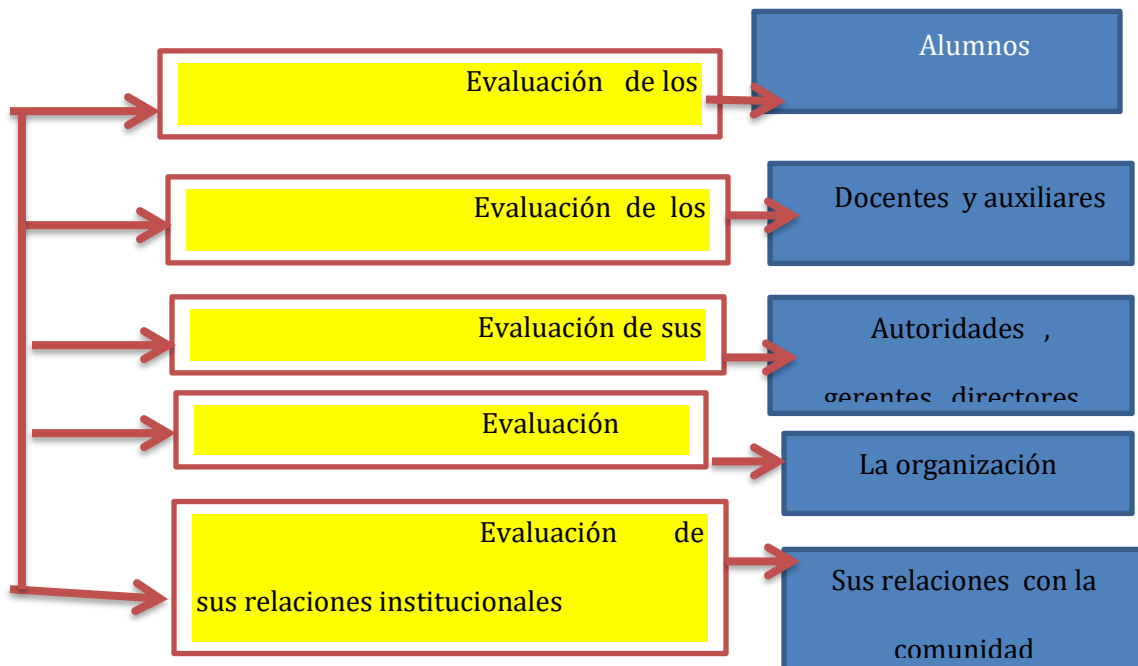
Evaluación de los

Alumnos

Evaluación de los

Docentes y auxiliares

Evaluación de sus

Autoridades ,

gerentes directores

Evaluación

La organización

Evaluación de sus relaciones institucionales

Sus relaciones con la

comunidad